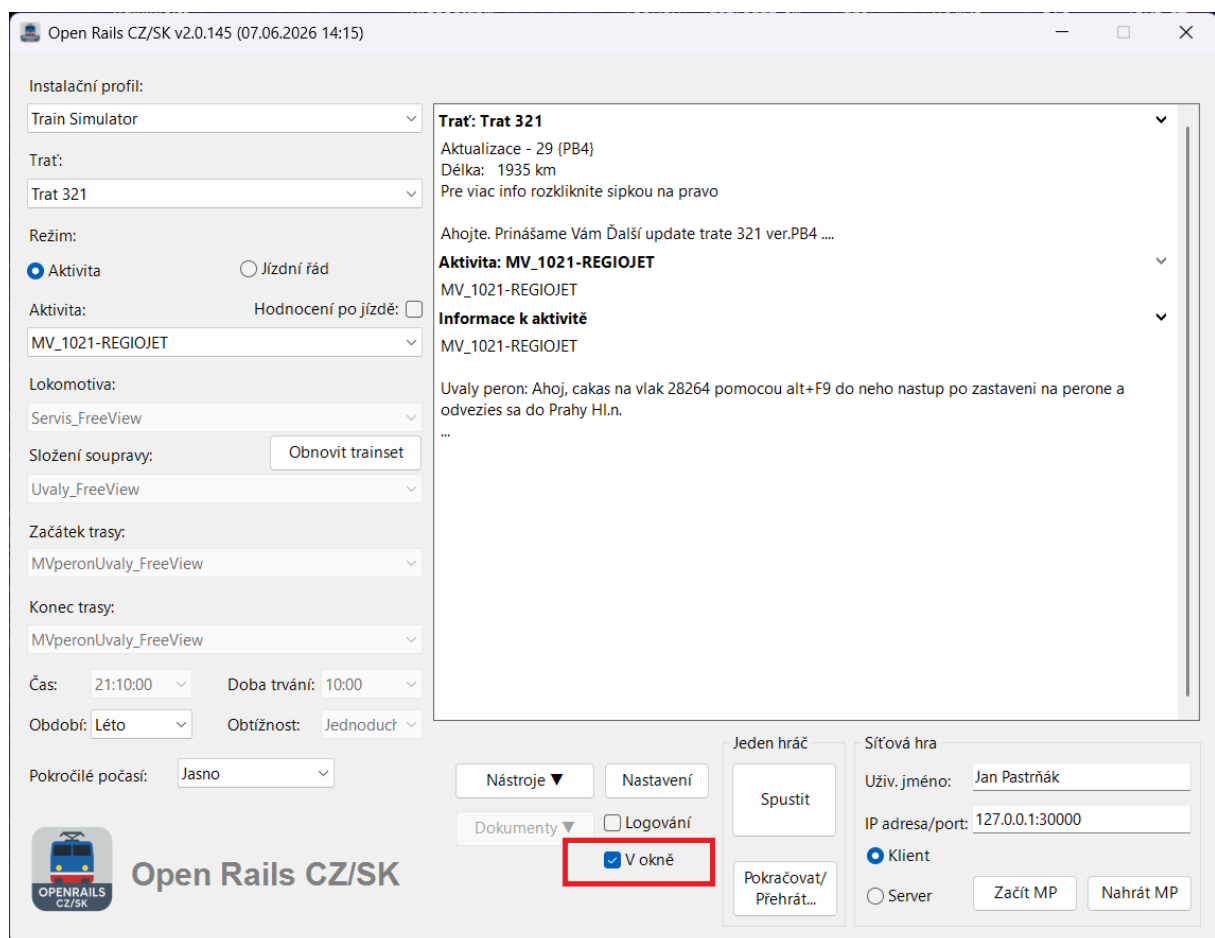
Open Rails CZ/SK v2.0.145 (07.06.2026 14:15)

Instalační profil:
Train Simulator
Trať:
Trat 321
Režim:
Aktivita
Jízdní řád
Aktivita:
Hodnocení po jízdě:
MV_1021-REGIOJET
Lokomotiva:
Servis_FreeView
Složení soupravy:
Obnovit trainset
Uvaly_FreeView
Začátek trasy:
MVperonUvaly_FreeView
Konec trasy:
MVperonUvaly_FreeView
Čas:
21:10:00
Doba trvání:
10:00
Období:
Léto
Obtížnost:
Jednoduch
Pokročilé počasí:
Jasno

Trať: Trat 321
Aktualizace - 29 (PB4)
Délka: 1935 km
Pre viac info rozkliknite sipkou na pravo

Ahojte. Prinášame Vám Ďalší update trate 321 ver.PB4 ....
Aktivita: MV_1021-REGIOJET
MV_1021-REGIOJET
Informace k aktivitě
MV_1021-REGIOJET

Uvaly peron: Ahoj, cakas na vlak 28264 pomocou alt+F9 do neho nastup po zastaveni na perone a odvezies sa do Prahy Hl.n.
...

Nástroje ▼
Nastavení
Dokumenty ▼
Logování
V okně
Jeden hráč
Spustit
Pokračovat/ Přehrát...
Síťová hra
Uživ. jméno:
Jan Pastrňák
IP adresa/port:
127.0.0.1:30000
Klient
Server
Začít MP
Nahrát MP

OPENRAILS CZ/SK
Open Rails CZ/SK